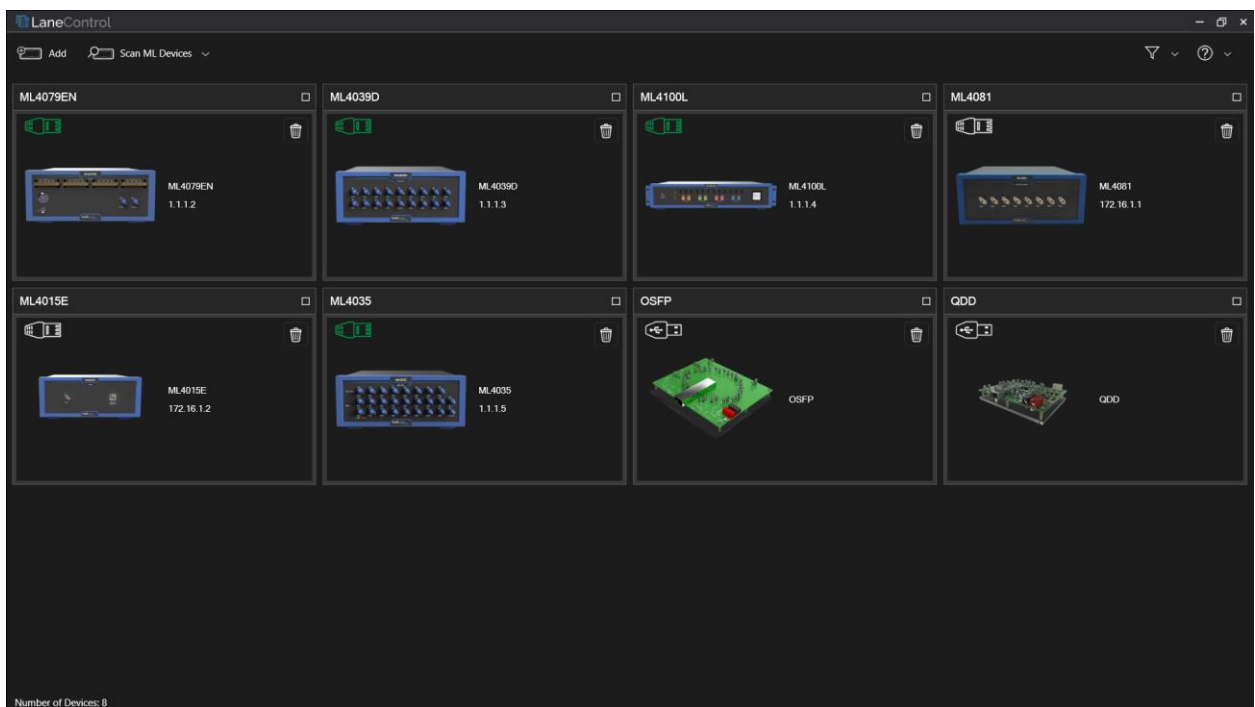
LaneControl

Add

Scan ML Devices

ML4079EN

ML4079EN
1.1.1.2

ML4039D

ML4039D
1.1.1.3

ML4100L

ML4100L
1.1.1.4

ML4081

ML4081
172.16.1.1

ML4015E

ML4015E
172.16.1.2

ML4035

ML4035
1.1.1.5

OSFP

OSFP

QDD

QDD

Number of Devices: 8